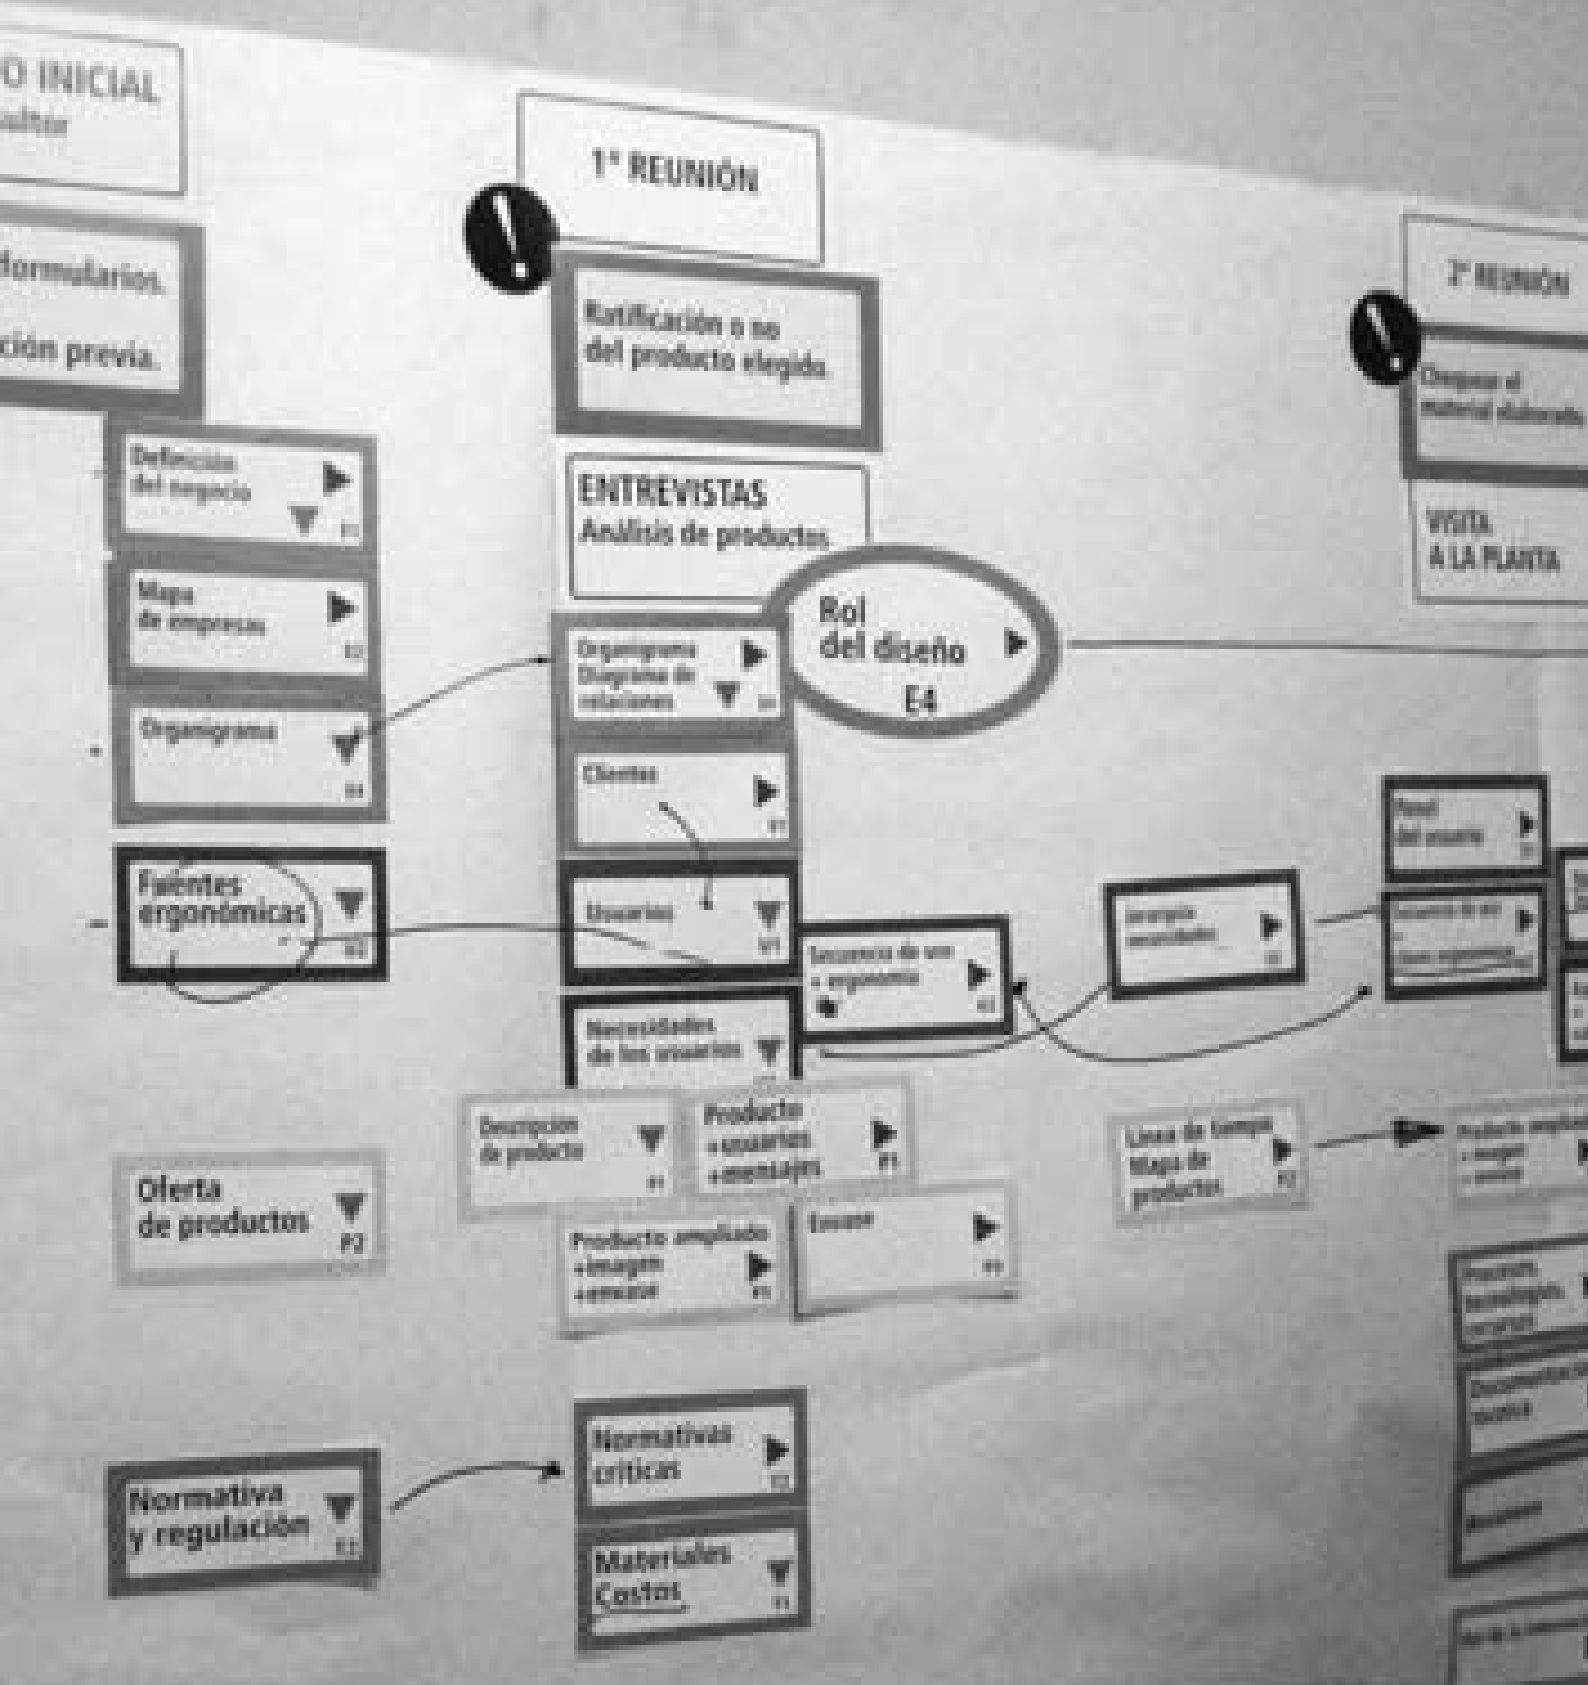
O INICIAL
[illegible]ultor

formularios.

ción previa.

Definición del negocio
E1

Mapa de empresas
E2

Organigrama
E4

Fuentes ergonómicas
M2

Oferta de productos
P2

Normativa y regulación
E2

1° REUNIÓN

Ratificación o no del producto elegido.

ENTREVISTAS
Análisis de productos.

Rol del diseño
E4

Organigrama Diagrama de relaciones
E4

Clientes
P1

Usuarios
M1

Secuencia de uso + ergonomía
M2

Necesidades de los usuarios

Descripción de producto
P1

Producto +usuarios +mensajes
P1

Producto ampliado +imagen +envase
P1

Envase
P3

Normativas críticas
E2

Materiales Costos
T1

2° REUNIÓN

Chequear el material elaborado

VISITA A LA PLANTA

Rol del usuario
M1

Jerarquía necesidades
M1

Secuencia de uso + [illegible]

Línea de tiempo Mapa de productos
P2

Producto ampliado + imagen + envase

Procesos tecnológicos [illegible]

Documentación técnica

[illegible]

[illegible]